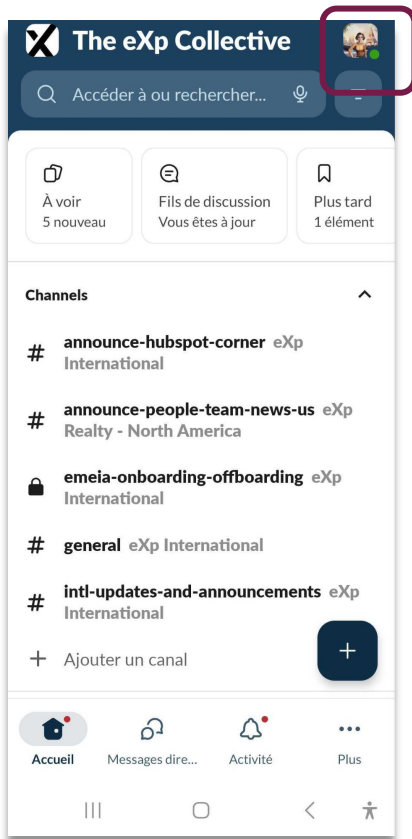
The eXp Collective

Accéder à ou rechercher...

À voir
5 nouveau

Fils de discussion
Vous êtes à jour

Plus tard
1 élément

Channels

# announce-hubspot-corner eXp International

# announce-people-team-news-us eXp Realty - North America

emeia-onboarding-offboarding eXp International

# general eXp International

# intl-updates-and-announcements eXp International

+ Ajouter un canal

+

Accueil

Messages dire...

Activité

Plus